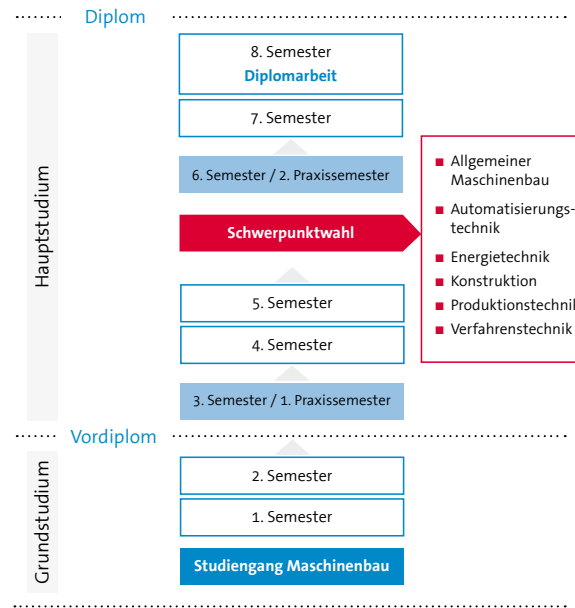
Diplom

Hauptstudium

8. Semester
Diplomarbeit

7. Semester

6. Semester / 2. Praxissemester

Schwerpunktwahl

5. Semester

4. Semester

3. Semester / 1. Praxissemester

- Allgemeiner Maschinenbau
- Automatisierungstechnik
- Energietechnik
- Konstruktion
- Produktionstechnil
- Verfahrenstechnik

Vordiplom

Grundstudium

2. Semester

1. Semester

Studiengang Maschinenbau